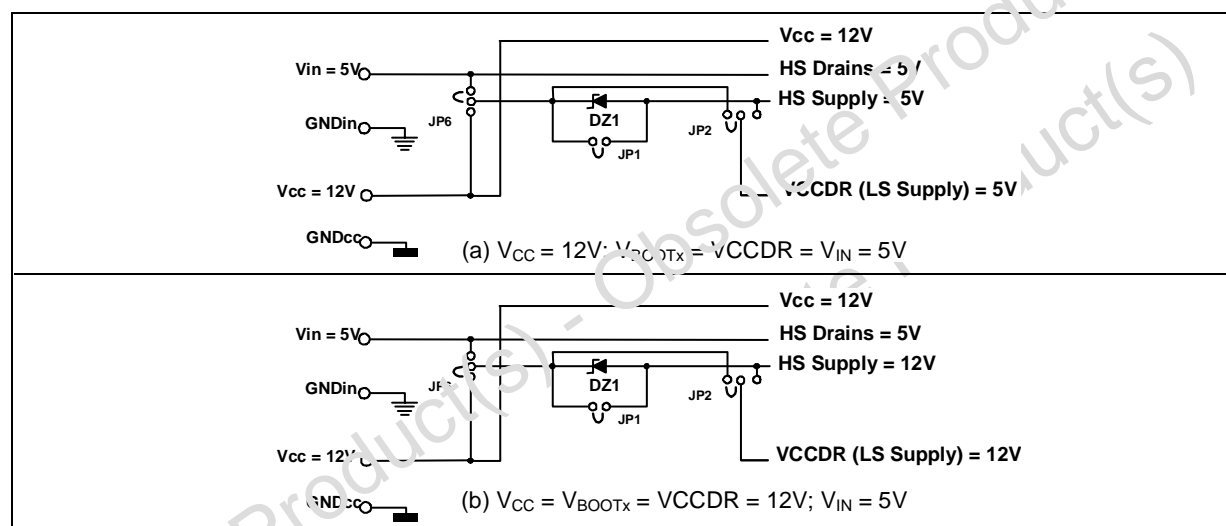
Vcc = 12V
Vin = 5V
HS Drains = 5V
HS Supply = 5V
DZ1
GNDin
JP6
JP2
JP1
Vcc = 12V
VCCDR (LS Supply) = 5V
GNDcc
(a) $V_{CC}$ = 12V; $V_{BOOTx}$ = VCCDR = $V_{IN}$ = 5V

Vcc = 12V
Vin = 5V
HS Drains = 5V
HS Supply = 12V
DZ1
GNDin
JP6
JP2
JP1
Vcc = 12V
VCCDR (LS Supply) = 12V
GNDcc
(b) $V_{CC}$ = $V_{BOOTx}$ = VCCDR = 12V; $V_{IN}$ = 5V

Obsolete Product(s) - Obsolete Product(s)